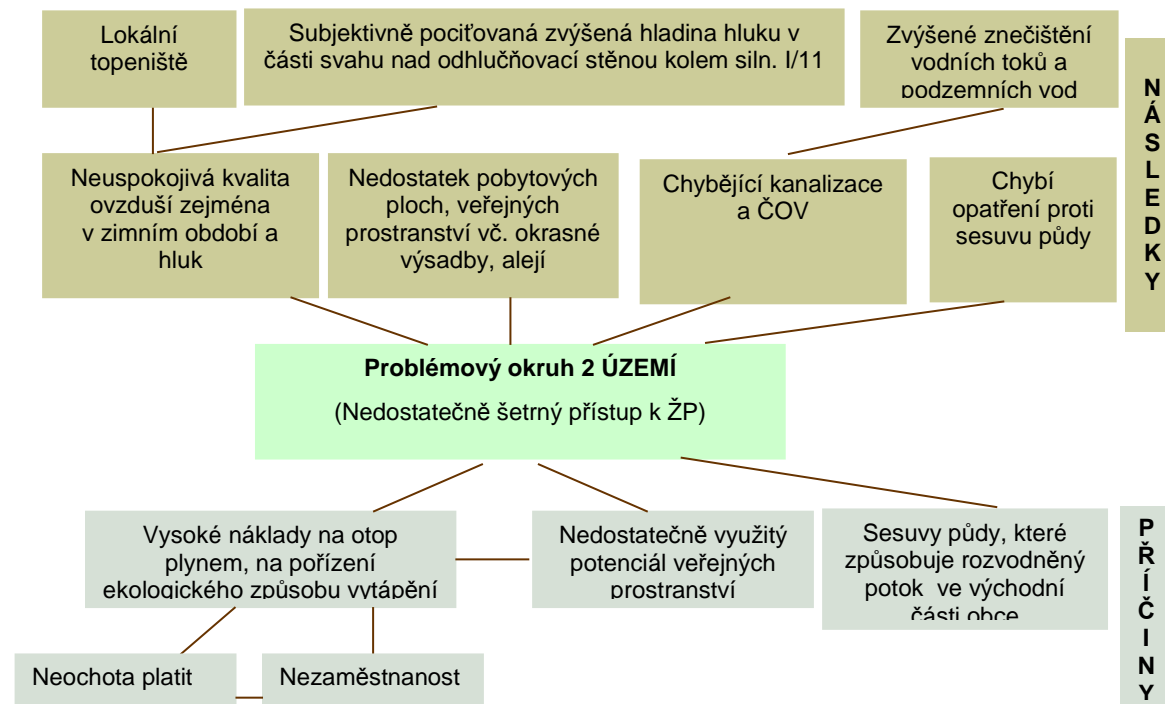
Lokální topeniště

Subjektivně pociťovaná zvýšená hladina hluku v části svahu nad odhlučňovací stěnou kolem siln. I/11

Zvýšené znečištění vodních toků a podzemních vod

N Á S L E D K Y

Neuspokojivá kvalita ovzduší zejména v zimním období a hluk

Nedostatek pobytových ploch, veřejných prostranství vč. okrasné výsadby, alejí

Chybějící kanalizace a ČOV

Chybí opatření proti sesuvu půdy

**Problémový okruh 2 ÚZEMÍ**

(Nedostatečně šetrný přístup k ŽP)

Vysoké náklady na otop plynem, na pořízení ekologického způsobu vytápění

Nedostatečně využitý potenciál veřejných prostranství

Sesuvy půdy, které způsobuje rozvodněný potok ve východní části obce

P Ř Í Č I N Y

Neochota platit

Nezaměstnanost